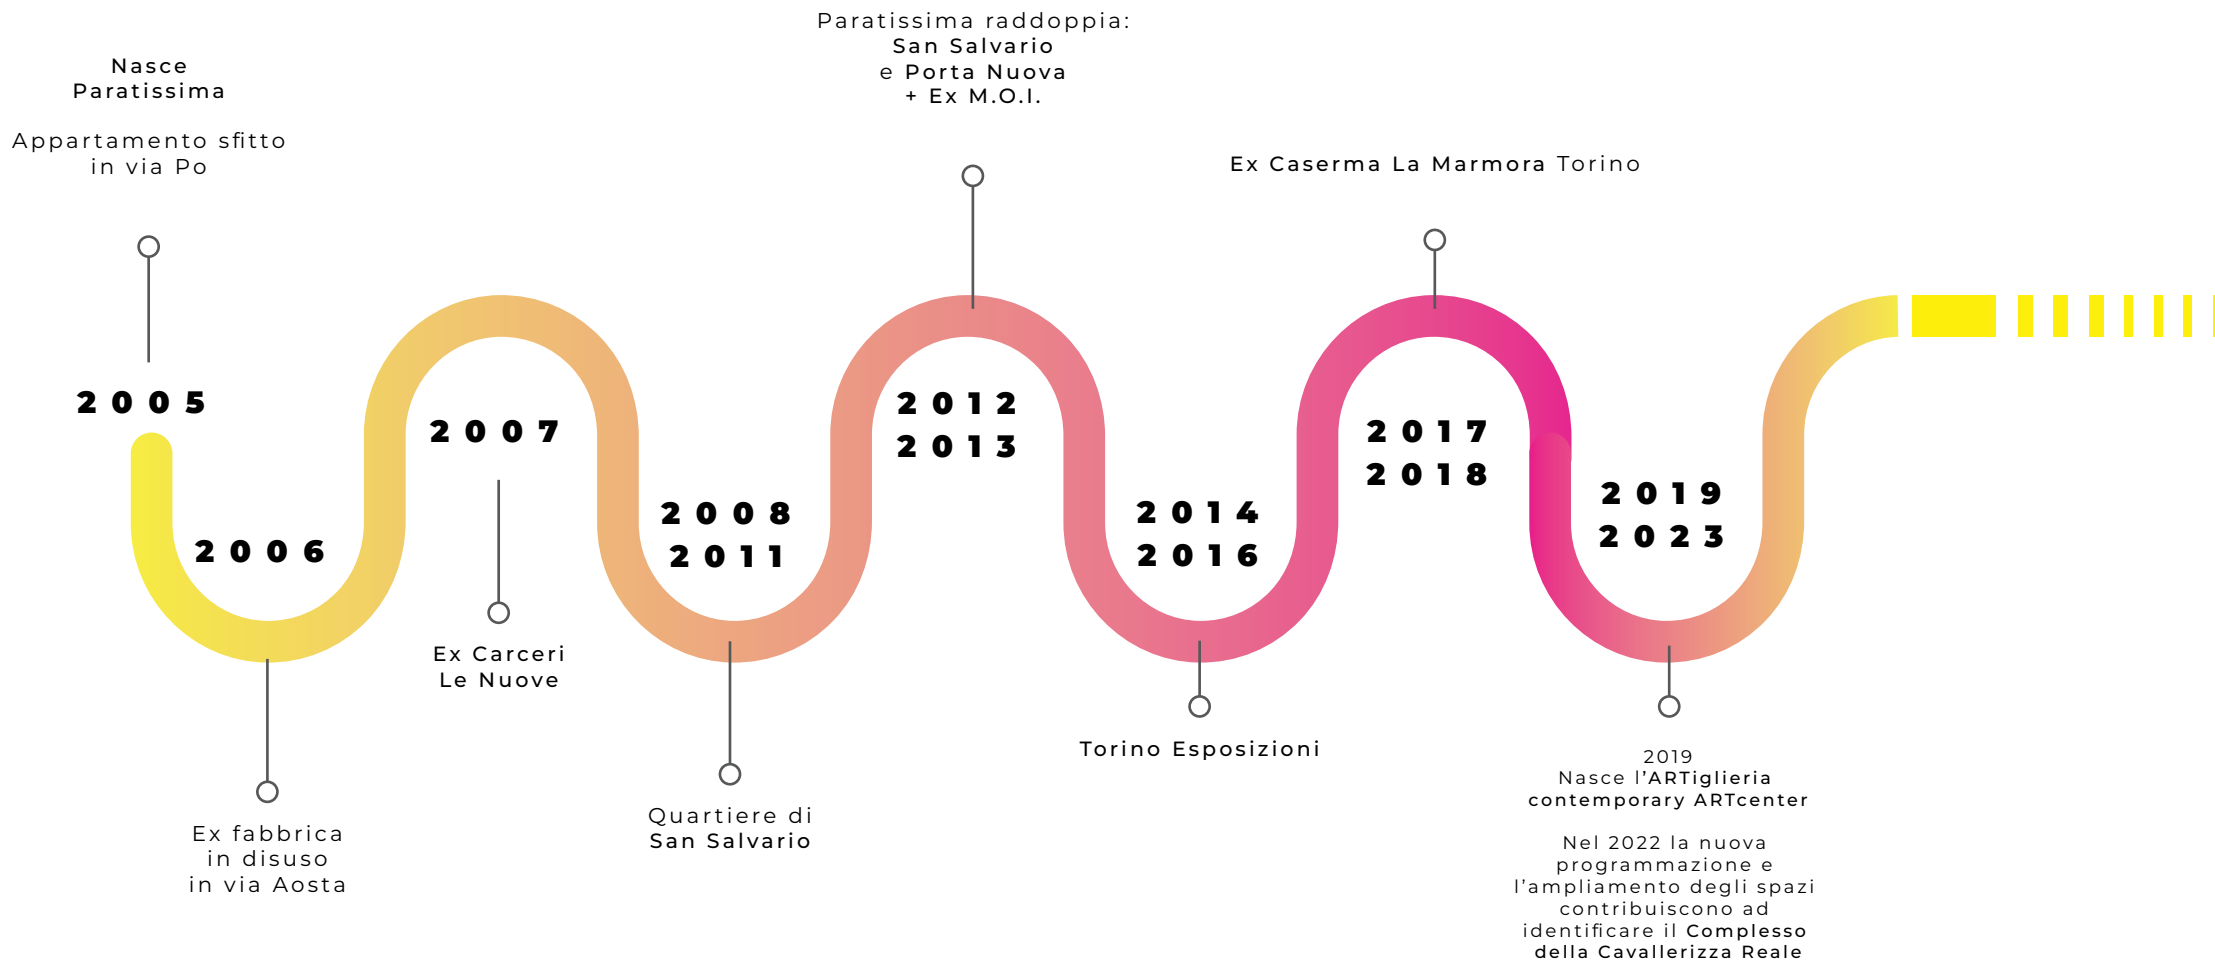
Nasce Paratissima

Appartamento sfitto in via Po

2005

2006

Ex fabbrica in disuso in via Aosta

2007

Ex Carceri Le Nuove

2008
2011

Quartiere di San Salvario

Paratissima raddoppia: San Salvario e Porta Nuova + Ex M.O.I.

2012
2013

2014
2016

Torino Esposizioni

Ex Caserma La Marmora Torino

2017
2018

2019
2023

2019
Nasce l'ARTiglieria contemporary ARTcenter

Nel 2022 la nuova programmazione e l'ampliamento degli spazi contribuiscono ad identificare il Complesso della Cavallerizza Reale